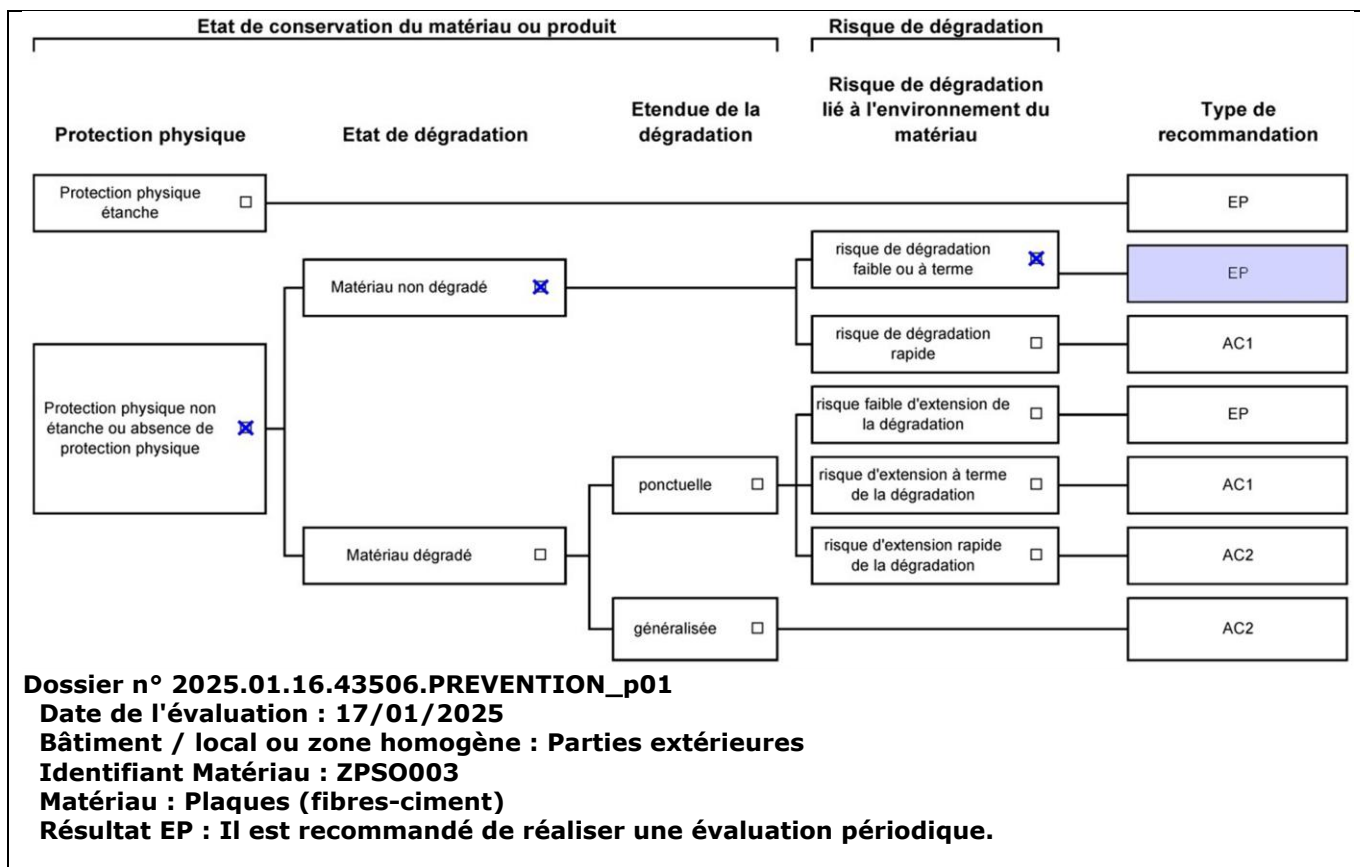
Etat de conservation du matériau ou produit

Risque de dégradation

Protection physique

Etat de dégradation

Etendue de la dégradation

Risque de dégradation lié à l'environnement du matériau

Type de recommandation

Protection physique étanche ☐

EP

Matériau non dégradé ☒

risque de dégradation faible ou à terme ☒

EP

risque de dégradation rapide ☐

AC1

Protection physique non étanche ou absence de protection physique ☒

risque faible d'extension de la dégradation ☐

EP

ponctuelle ☐

risque d'extension à terme de la dégradation ☐

AC1

Matériau dégradé ☐

risque d'extension rapide de la dégradation ☐

AC2

généralisée ☐

AC2

Dossier n° 2025.01.16.43506.PREVENTION_p01
Date de l'évaluation : 17/01/2025
Bâtiment / local ou zone homogène : Parties extérieures
Identifiant Matériau : ZPSO003
Matériau : Plaques (fibres-ciment)
Résultat EP : Il est recommandé de réaliser une évaluation périodique.